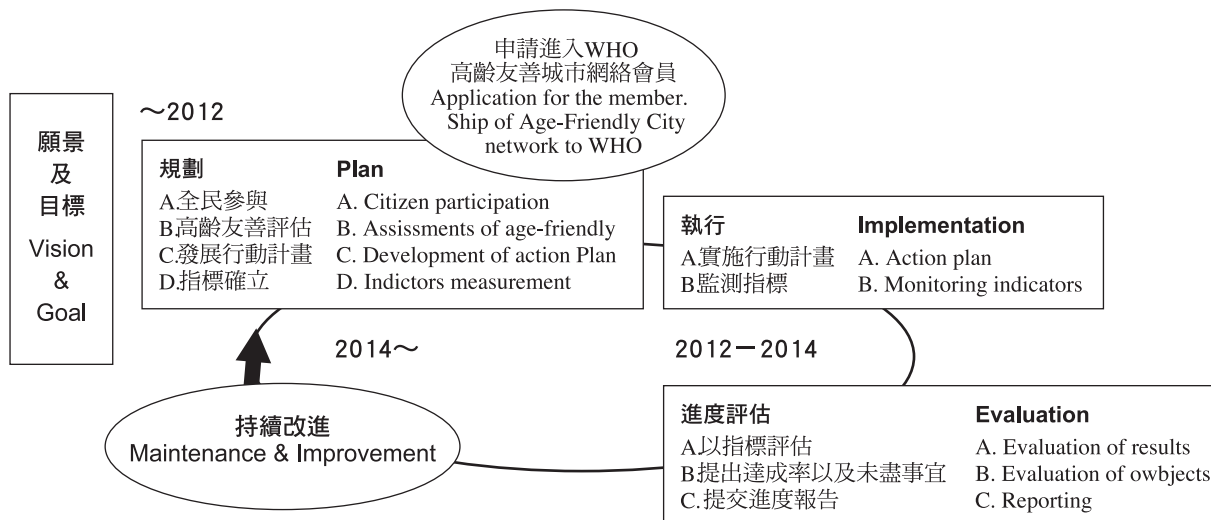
願景
及
目標
Vision
&
Goal

～2012

申請進入WHO
高齡友善城市網絡會員
Application for the member. Ship of Age-Friendly City network to WHO

規劃
A.全民參與
B.高齡友善評估
C.發展行動計畫
D.指標確立

Plan
A. Citizen participation
B. Assissments of age-friendly
C. Development of action Plan
D. Indictors measurement

執行
A.實施行動計畫
B.監測指標

Implementation
A. Action plan
B. Monitoring indicators

2014～

2012－2014

持續改進
Maintenance & Improvement

進度評估
A.以指標評估
B.提出達成率以及未盡事宜
C.提交進度報告

Evaluation
A. Evaluation of results
B. Evaluation of owbjects
C. Reporting